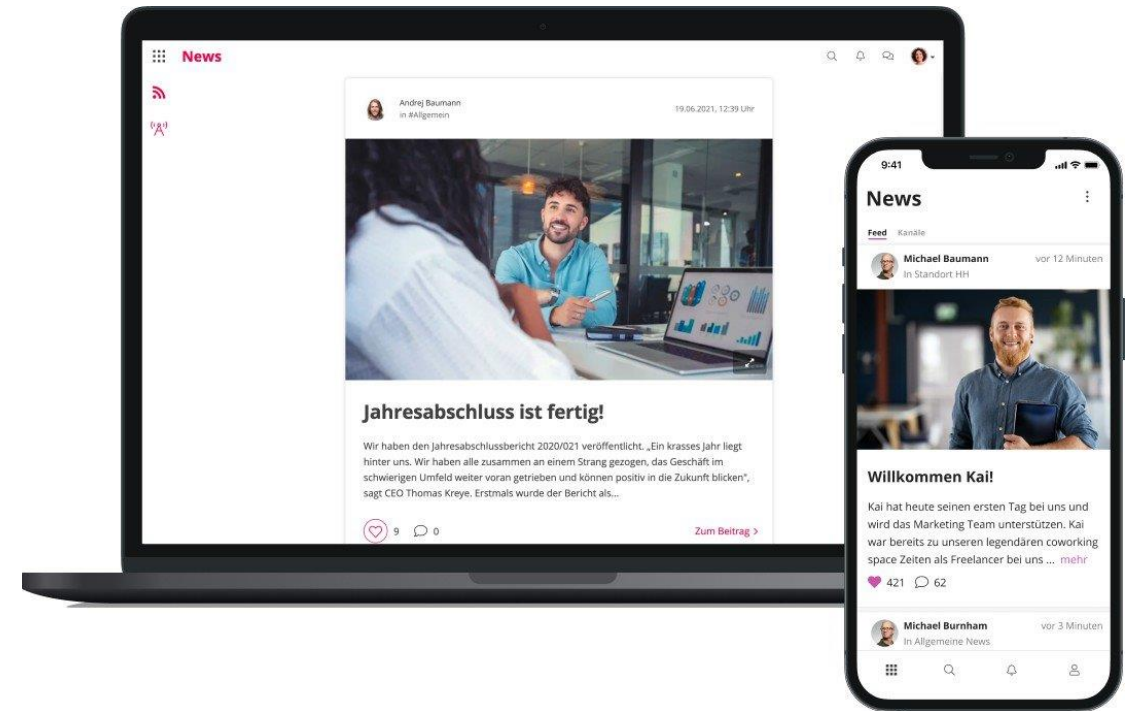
News

Andrej Baumann
in #Allgemein

19.06.2021, 12:39 Uhr

Jahresabschluss ist fertig!

Wir haben den Jahresabschlussbericht 2020/021 veröffentlicht. „Ein krasses Jahr liegt hinter uns. Wir haben alle zusammen an einem Strang gezogen, das Geschäft im schwierigen Umfeld weiter voran getrieben und können positiv in die Zukunft blicken", sagt CEO Thomas Kreye. Erstmals wurde der Bericht als...

9 0

Zum Beitrag >

9:41

News

Feed Kanäle

Michael Baumann
In Standort HH
vor 12 Minuten

Willkommen Kai!

Kai hat heute seinen ersten Tag bei uns und wird das Marketing Team unterstützen. Kai war bereits zu unseren legendären coworking space Zeiten als Freelancer bei uns ... mehr

421 62

Michael Burnham
In Allgemeine News
vor 3 Minuten